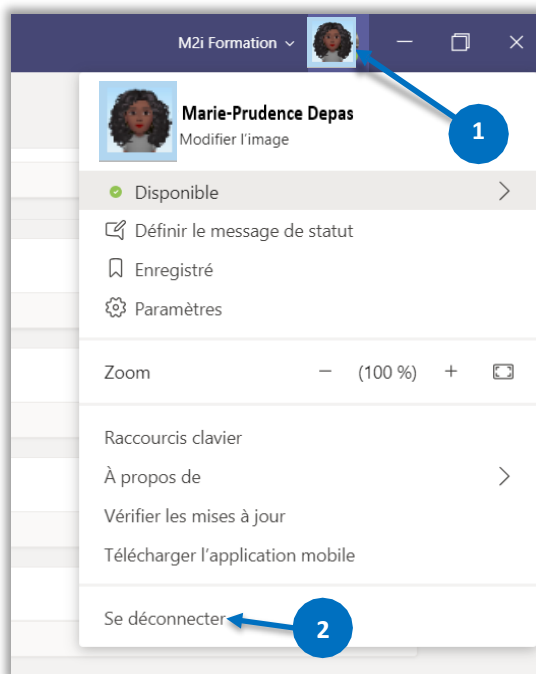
M2i Formation

Marie-Prudence Depas
Modifier l'image

1

Disponible

Définir le message de statut

Enregistré

Paramètres

Zoom − (100 %) +

Raccourcis clavier

À propos de

Vérifier les mises à jour

Télécharger l'application mobile

Se déconnecter

2